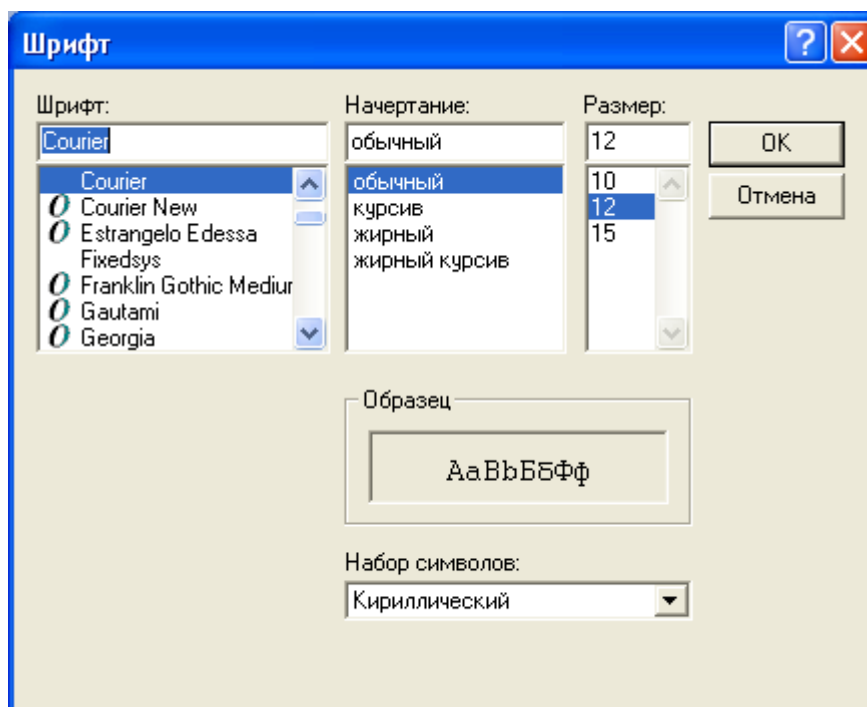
Шрифт

Шрифт:
Courier
Courier
Courier New
Estrangelo Edessa
Fixedsys
Franklin Gothic Mediur
Gautami
Georgia

Начертание:
обычный
обычный
курсив
жирный
жирный курсив

Размер:
12
10
12
15

OK
Отмена

Образец
AaBbБбФф

Набор символов:
Кириллический